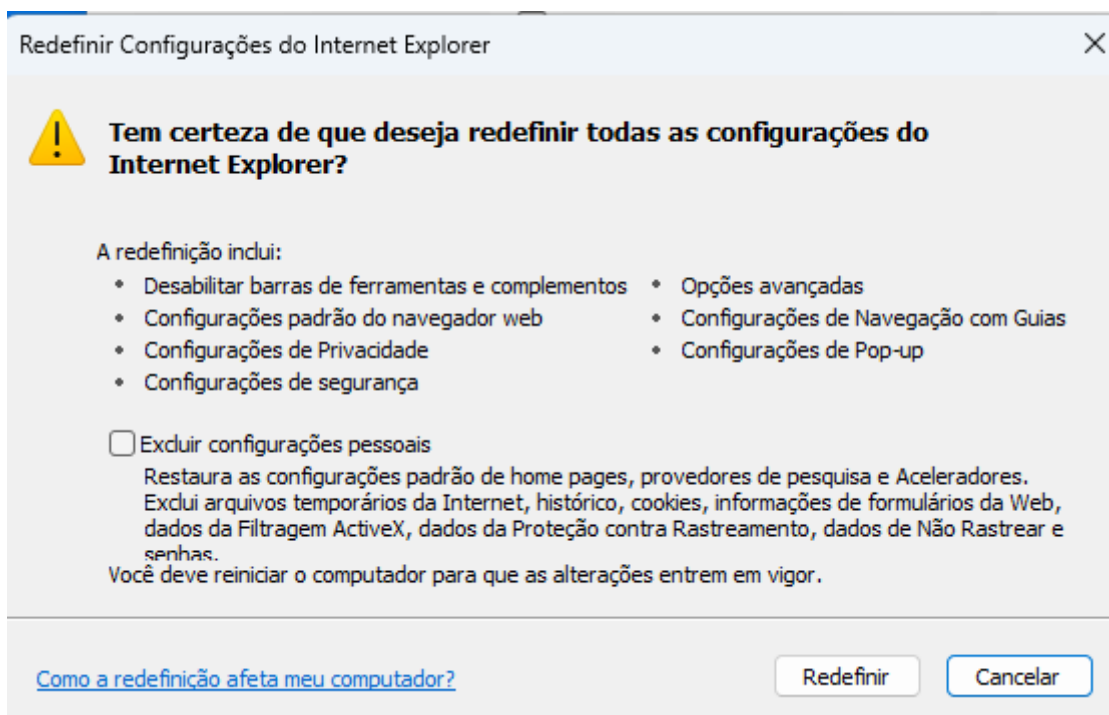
Redefinir Configurações do Internet Explorer

Tem certeza de que deseja redefinir todas as configurações do Internet Explorer?

A redefinição inclui:
• Desabilitar barras de ferramentas e complementos
• Configurações padrão do navegador web
• Configurações de Privacidade
• Configurações de segurança
• Opções avançadas
• Configurações de Navegação com Guias
• Configurações de Pop-up

Excluir configurações pessoais
Restaura as configurações padrão de home pages, provedores de pesquisa e Aceleradores. Exclui arquivos temporários da Internet, histórico, cookies, informações de formulários da Web, dados da Filtragem ActiveX, dados da Proteção contra Rastreamento, dados de Não Rastrear e senhas.
Você deve reiniciar o computador para que as alterações entrem em vigor.

Como a redefinição afeta meu computador?
Redefinir
Cancelar